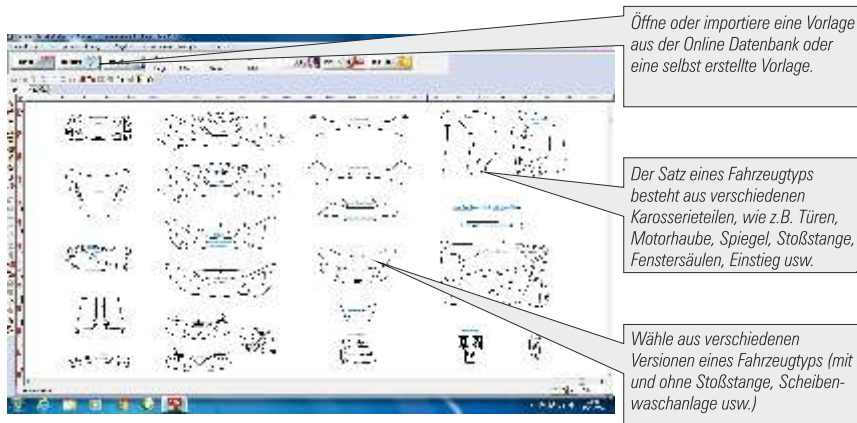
Öffne oder importiere eine Vorlage aus der Online Datenbank oder eine selbst erstellte Vorlage.

Der Satz eines Fahrzeugtyps besteht aus verschiedenen Karosserieteilen, wie z.B. Türen, Motorhaube, Spiegel, Stoßstange, Fenstersäulen, Einstieg usw.

Wähle aus verschiedenen Versionen eines Fahrzeugtyps (mit und ohne Stoßstange, Scheibenwaschanlage usw.)